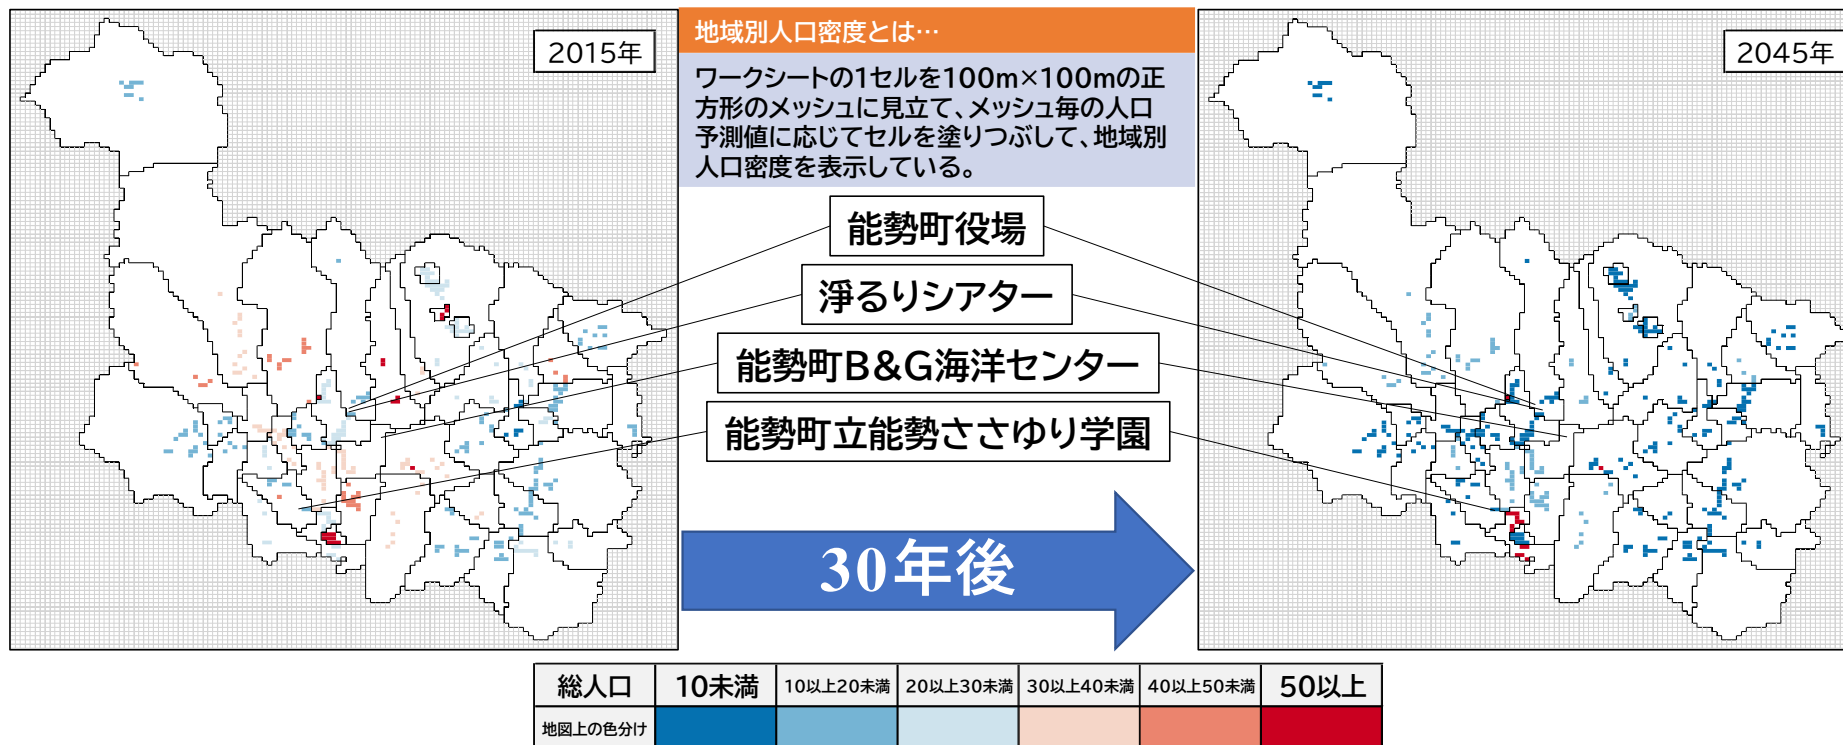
2015年

地域別人口密度とは…

ワークシートの1セルを100m×100mの正方形のメッシュに見立て、メッシュ毎の人口予測値に応じてセルを塗りつぶして、地域別人口密度を表示している。

能勢町役場

浄るりシアター

能勢町B&G海洋センター

能勢町立能勢ささゆり学園

30年後

2045年

| 総人口 | 10未満 | 10以上20未満 | 20以上30未満 | 30以上40未満 | 40以上50未満 | 50以上 |
|---|---|---|---|---|---|---|
| 地図上の色分け | | | | | | |